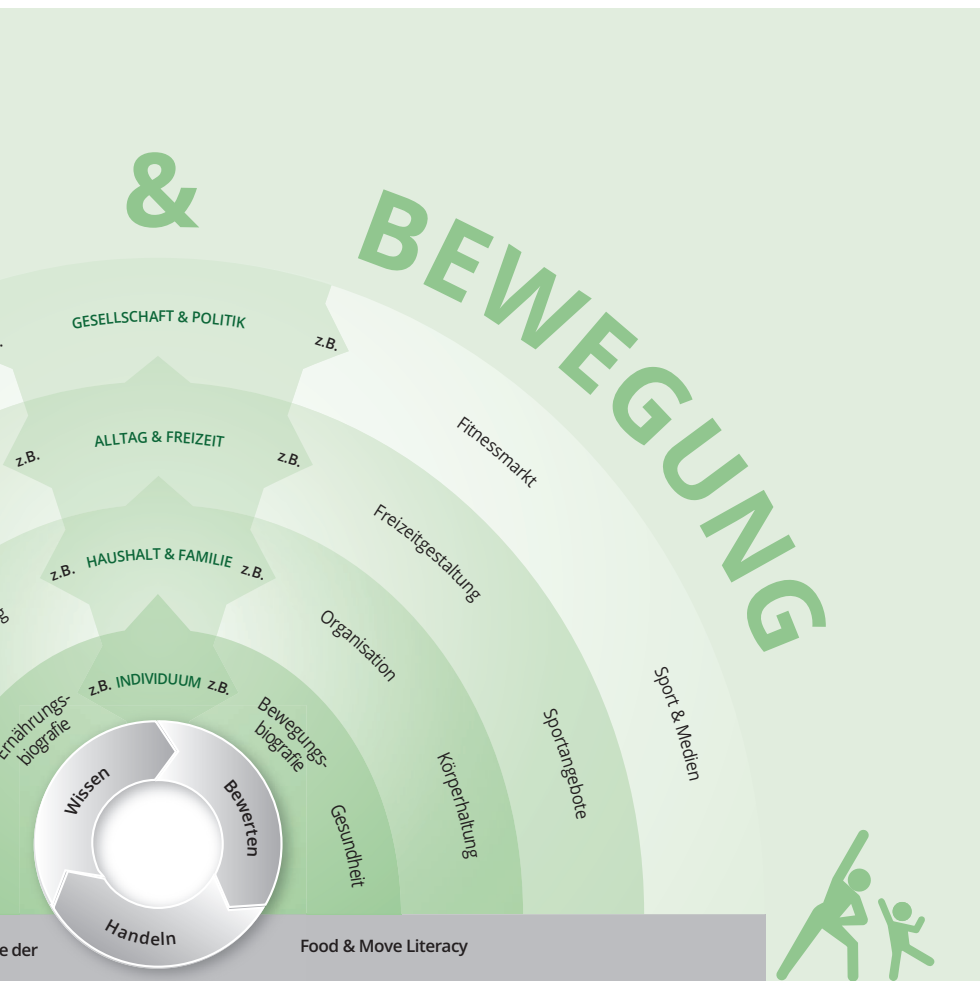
&

BEWEGUNG

GESELLSCHAFT & POLITIK

z.B.

ALLTAG & FREIZEIT

z.B.

z.B.

HAUSHALT & FAMILIE

z.B.

z.B.

z.B.

INDIVIDUUM

z.B.

Fitnessmarkt

Freizeitgestaltung

Organisation

Sport & Medien

Sportangebote

Körperhaltung

Bewegungsbiografie

Gesundheit

Ernährungsbiografie

Wissen

Bewerten

Handeln

e der

Food & Move Literacy